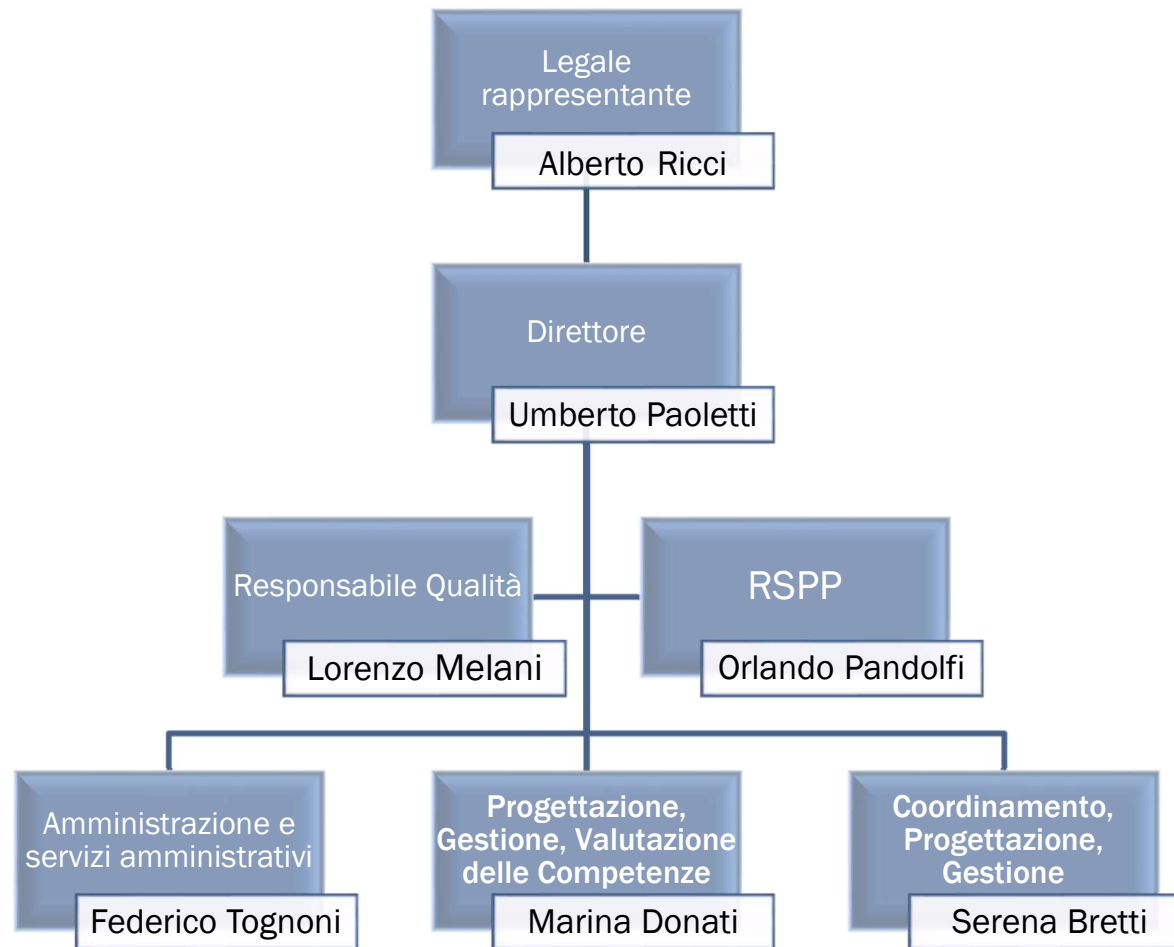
Legale rappresentante

Alberto Ricci

Direttore

Umberto Paoletti

Responsabile Qualità

Lorenzo Melani

RSPP

Orlando Pandolfi

Amministrazione e servizi amministrativi

Federico Tognoni

Progettazione, Gestione, Valutazione delle Competenze

Marina Donati

Coordinamento, Progettazione, Gestione

Serena Bretti